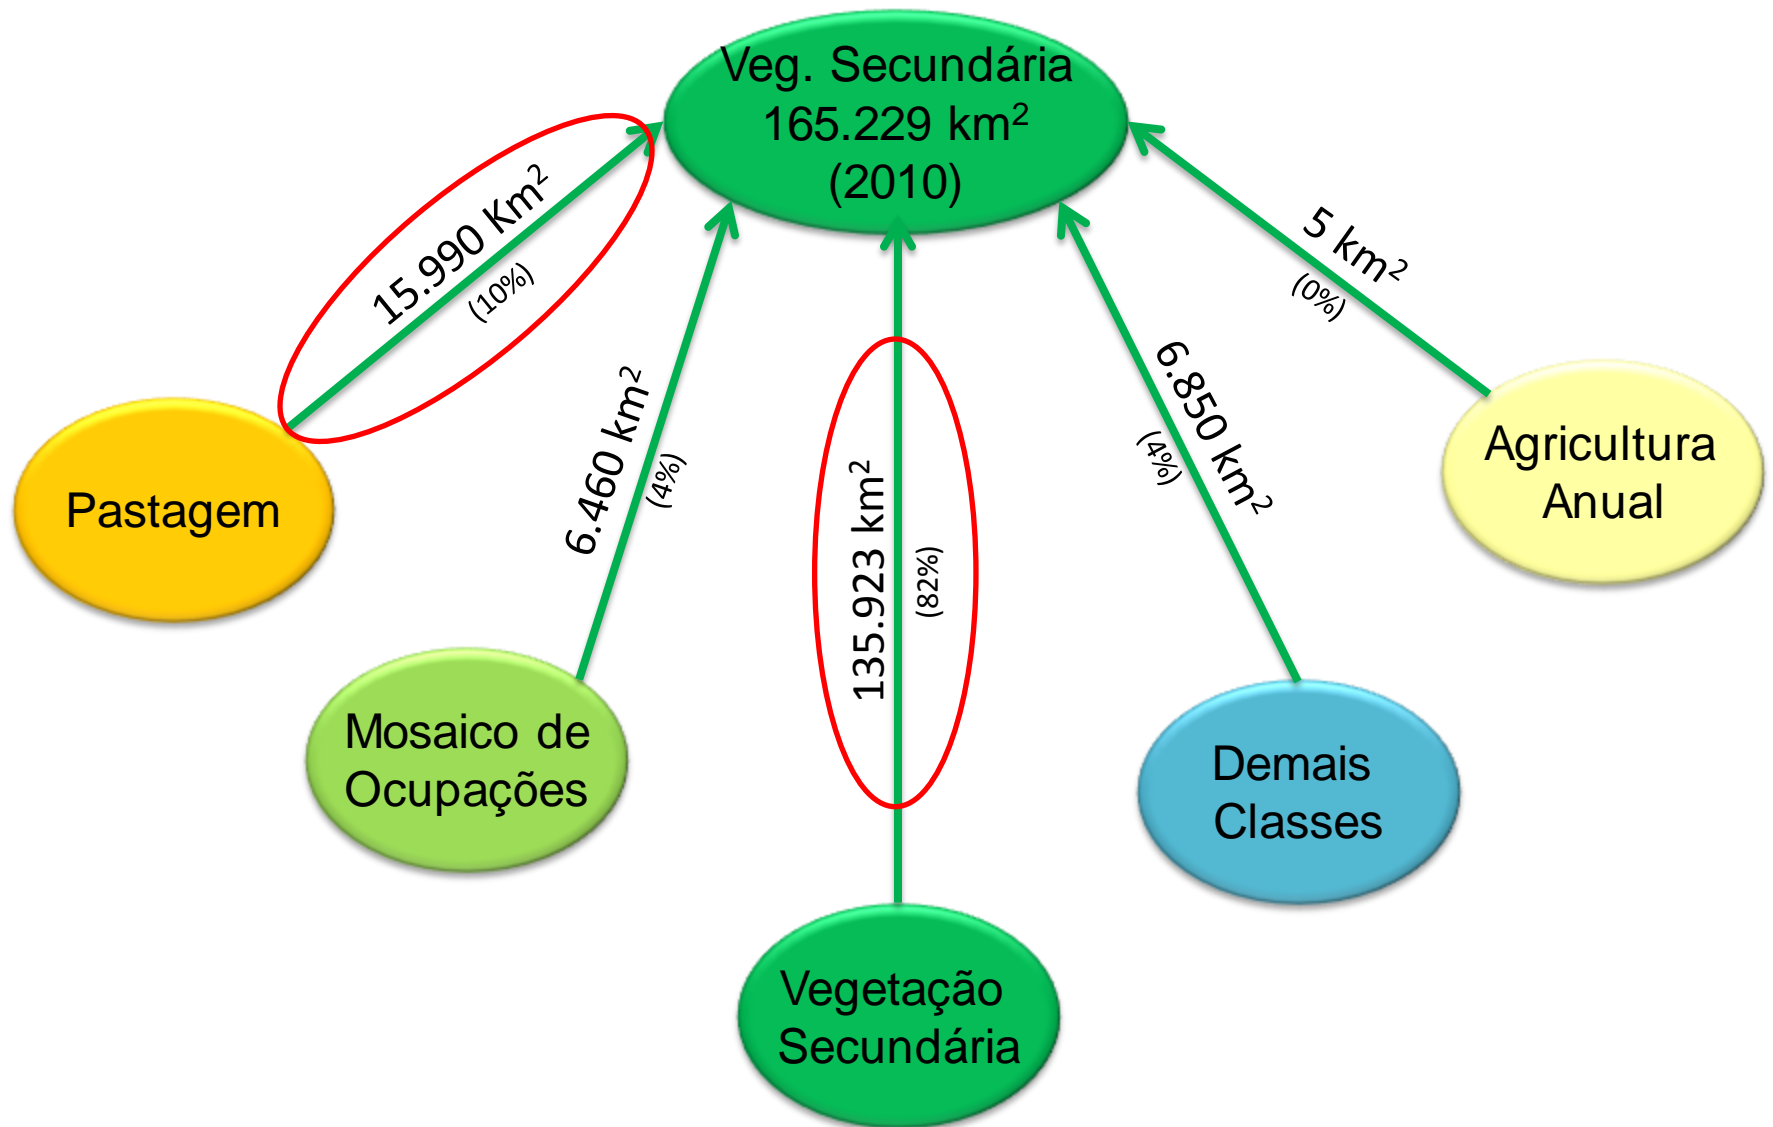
Veg. Secundária
165.229 km²
(2010)

15.990 Km²
(10%)

6.460 km²
(4%)

135.923 km²
(82%)

6.850 km²
(4%)

5 km²
(0%)

Pastagem

Mosaico de Ocupações

Vegetação Secundária

Demais Classes

Agricultura Anual